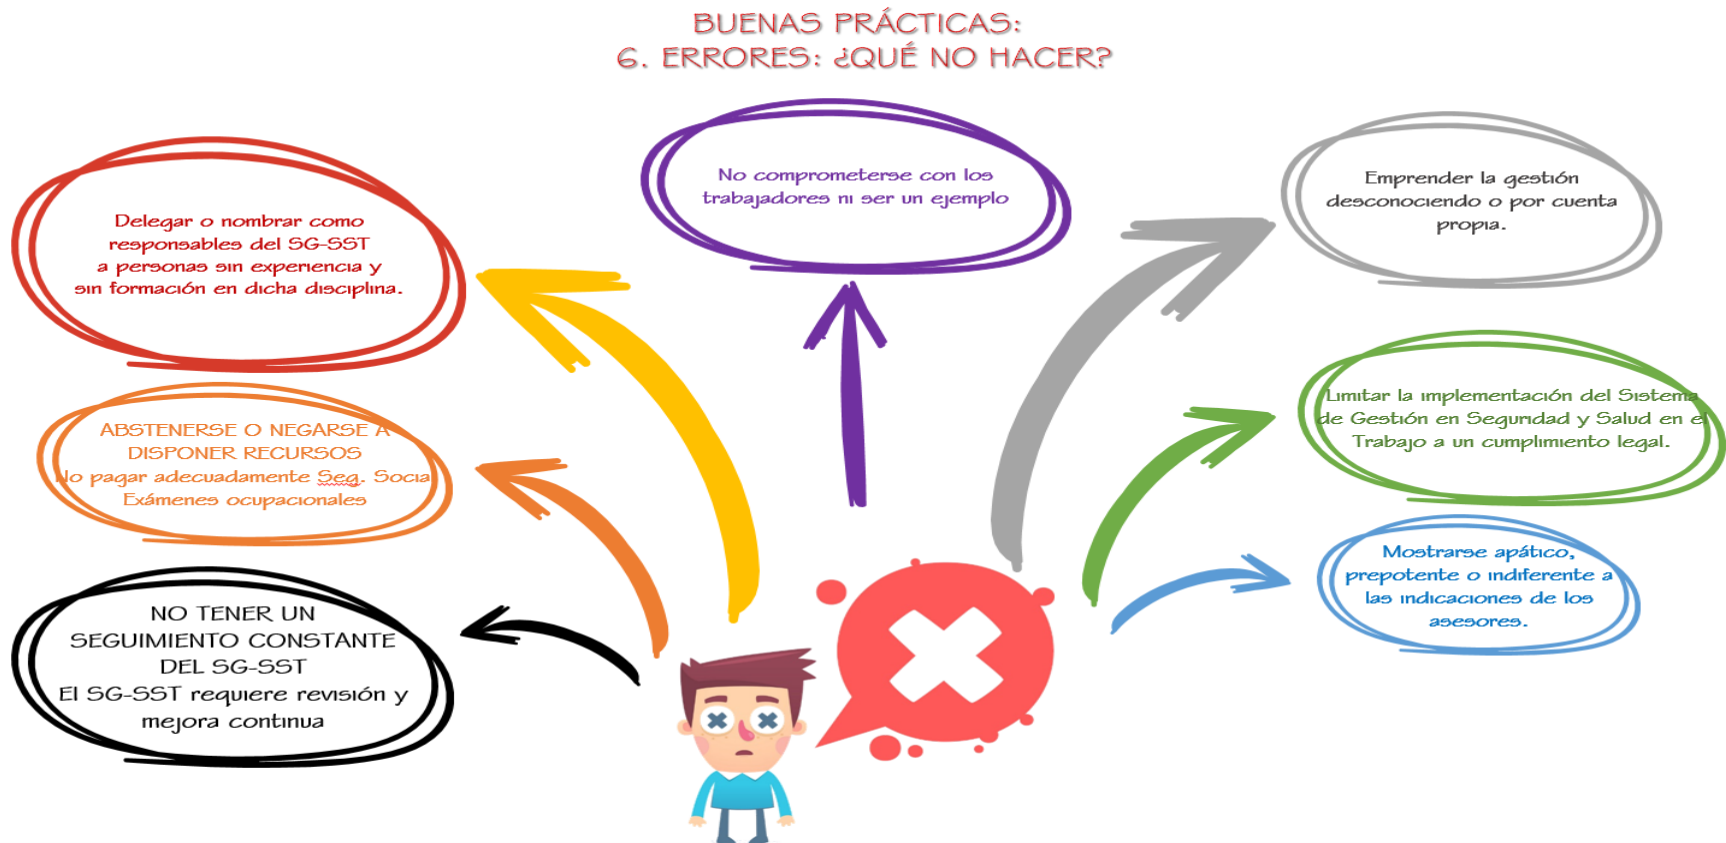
BUENAS PRÁCTICAS:
6. ERRORES: ¿QUÉ NO HACER?

No comprometerse con los trabajadores ni ser un ejemplo

Delegar o nombrar como responsables del SG-SST a personas sin experiencia y sin formación en dicha disciplina.

Emprender la gestión desconociendo o por cuenta propia.

ABSTENERSE O NEGARSE A DISPONER RECURSOS
No pagar adecuadamente Seg. Socia
Exámenes ocupacionales

Limitar la implementación del Sistema de Gestión en Seguridad y Salud en el Trabajo a un cumplimiento legal.

NO TENER UN SEGUIMIENTO CONSTANTE DEL SG-SST
El SG-SST requiere revisión y mejora continua

Mostrarse apático, prepotente o indiferente a las indicaciones de los asesores.